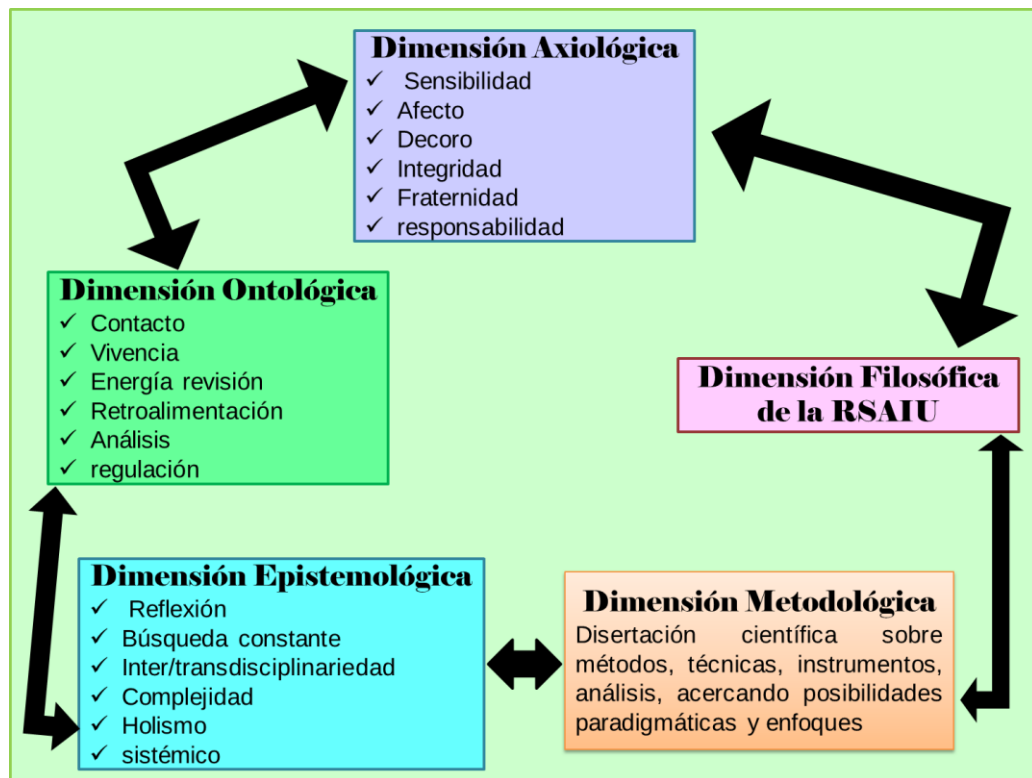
Dimensión Axiológica
✓ Sensibilidad
✓ Afecto
✓ Decoro
✓ Integridad
✓ Fraternidad
✓ responsabilidad

Dimensión Ontológica
✓ Contacto
✓ Vivencia
✓ Energía revisión
✓ Retroalimentación
✓ Análisis
✓ regulación

Dimensión Filosófica de la RSAIU

Dimensión Epistemológica
✓ Reflexión
✓ Búsqueda constante
✓ Inter/transdisciplinariedad
✓ Complejidad
✓ Holismo
✓ sistémico

Dimensión Metodológica
Disertación científica sobre métodos, técnicas, instrumentos, análisis, acercando posibilidades paradigmáticas y enfoques